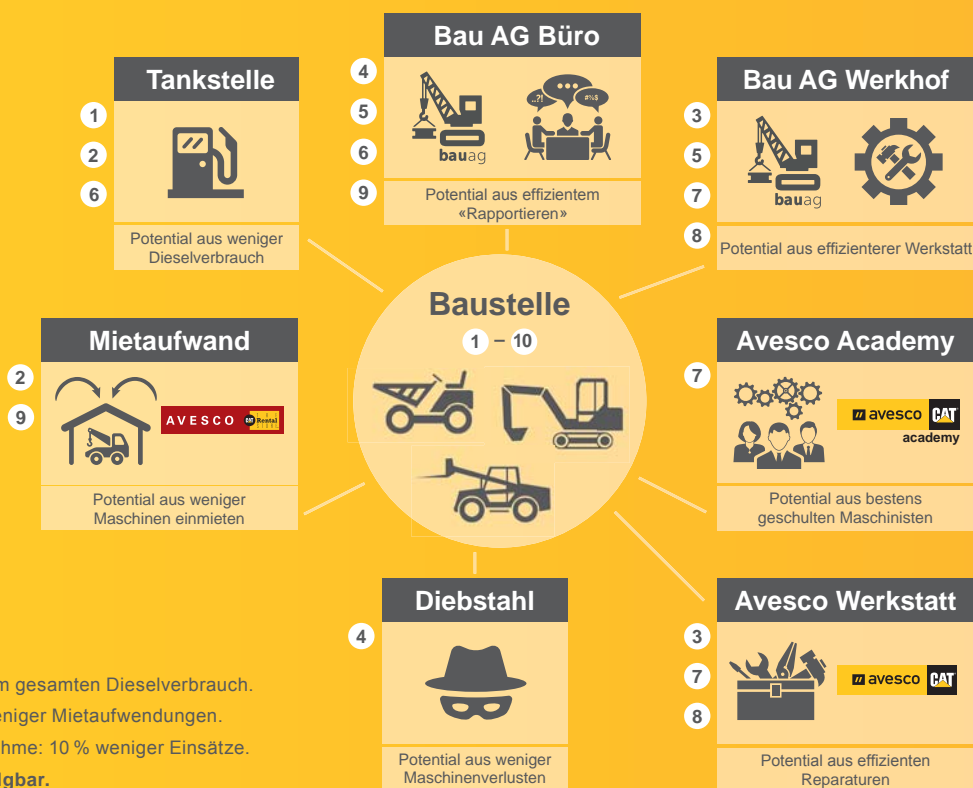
Bau AG Büro

4
5
6
9

bauag

..?! #%$

Potential aus effizientem «Rapportieren»

Tankstelle

1
2
6

Potential aus weniger Dieselverbrauch

Bau AG Werkhof

3
5
7
8

bauag

Potential aus effizienterer Werkstatt

Baustelle

1 – 10

Mietaufwand

2
9

AVESCO Rental

Potential aus weniger Maschinen einmieten

Avesco Academy

7

avesco CAT academy

Potential aus bestens geschulten Maschinisten

Diebstahl

4

Potential aus weniger Maschinenverlusten

Avesco Werkstatt

3
7
8

avesco CAT

Potential aus effizienten Reparaturen

m gesamten Dieselverbrauch.
eniger Mietaufwendungen.
hme: 10 % weniger Einsätze.
gbar.